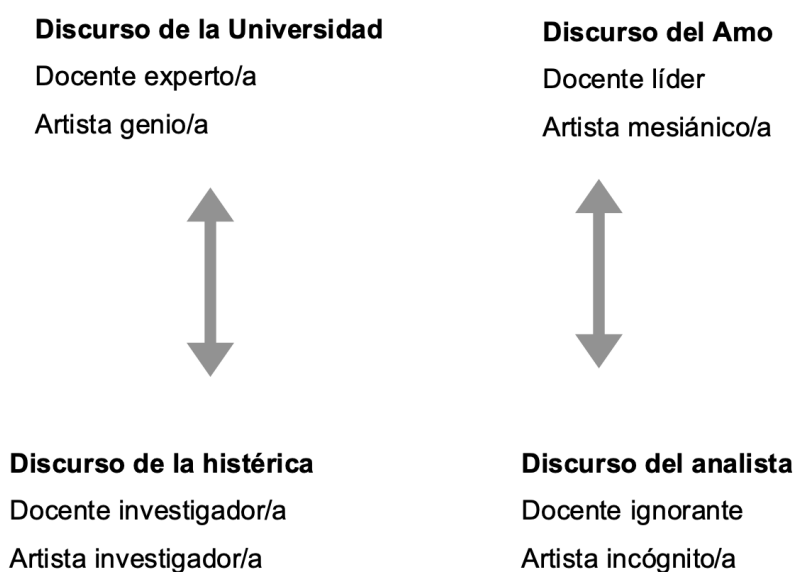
**Discurso de la Universidad**
Docente experto/a
Artista genio/a

**Discurso del Amo**
Docente líder
Artista mesiánico/a

**Discurso de la histérica**
Docente investigador/a
Artista investigador/a

**Discurso del analista**
Docente ignorante
Artista incógnito/a